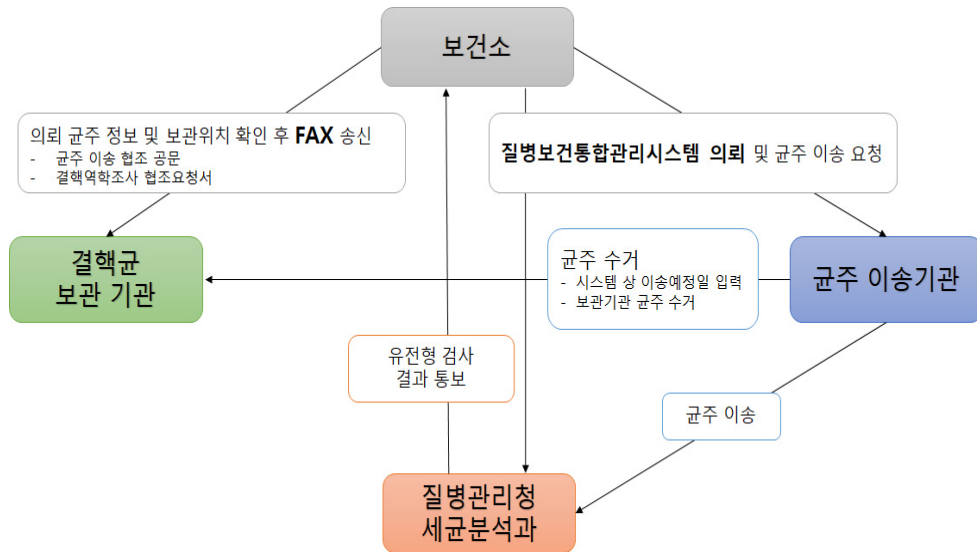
보건소

의뢰 균주 정보 및 보관위치 확인 후 FAX 송신
- 균주 이송 협조 공문
- 결핵역학조사 협조요청서

질병보건통합관리시스템 의뢰 및 균주 이송 요청

결핵균
보관 기관

균주 수거
- 시스템 상 이송예정일 입력
- 보관기관 균주 수거

균주 이송기관

유전형 검사
결과 통보

균주 이송

질병관리청
세균분석과